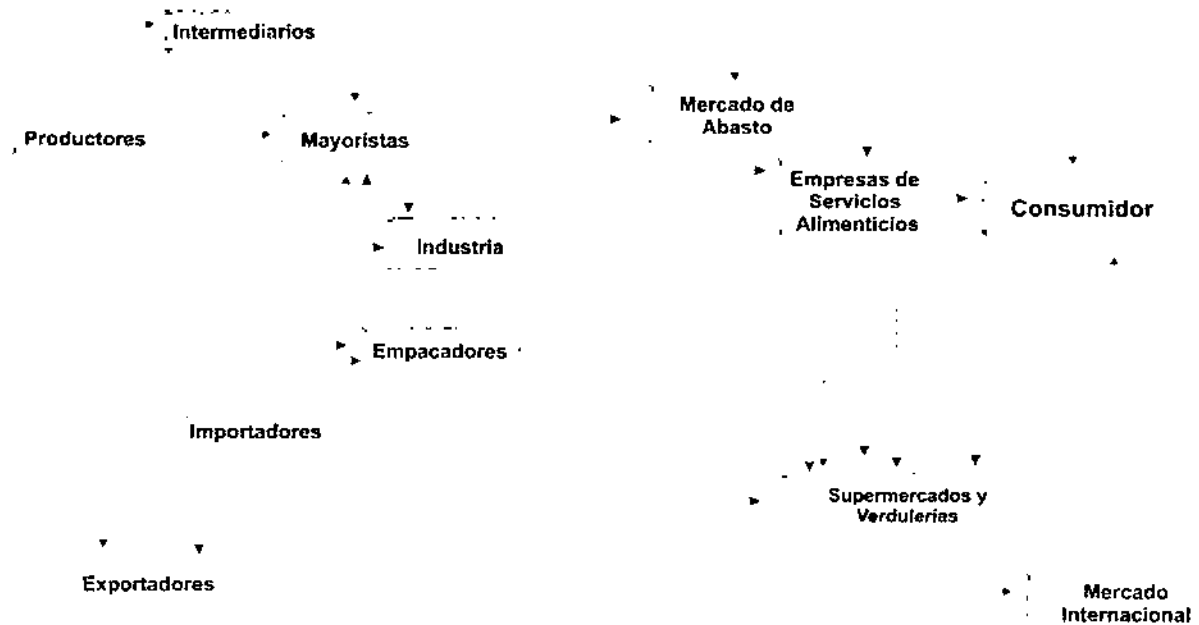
Intermediarios

Productores

Mayoristas

Mercado de Abasto

Empresas de Servicios Alimenticios

Consumidor

Industria

Empacadores

Importadores

Supermercados y Verdulerias

Exportadores

Mercado Internacional